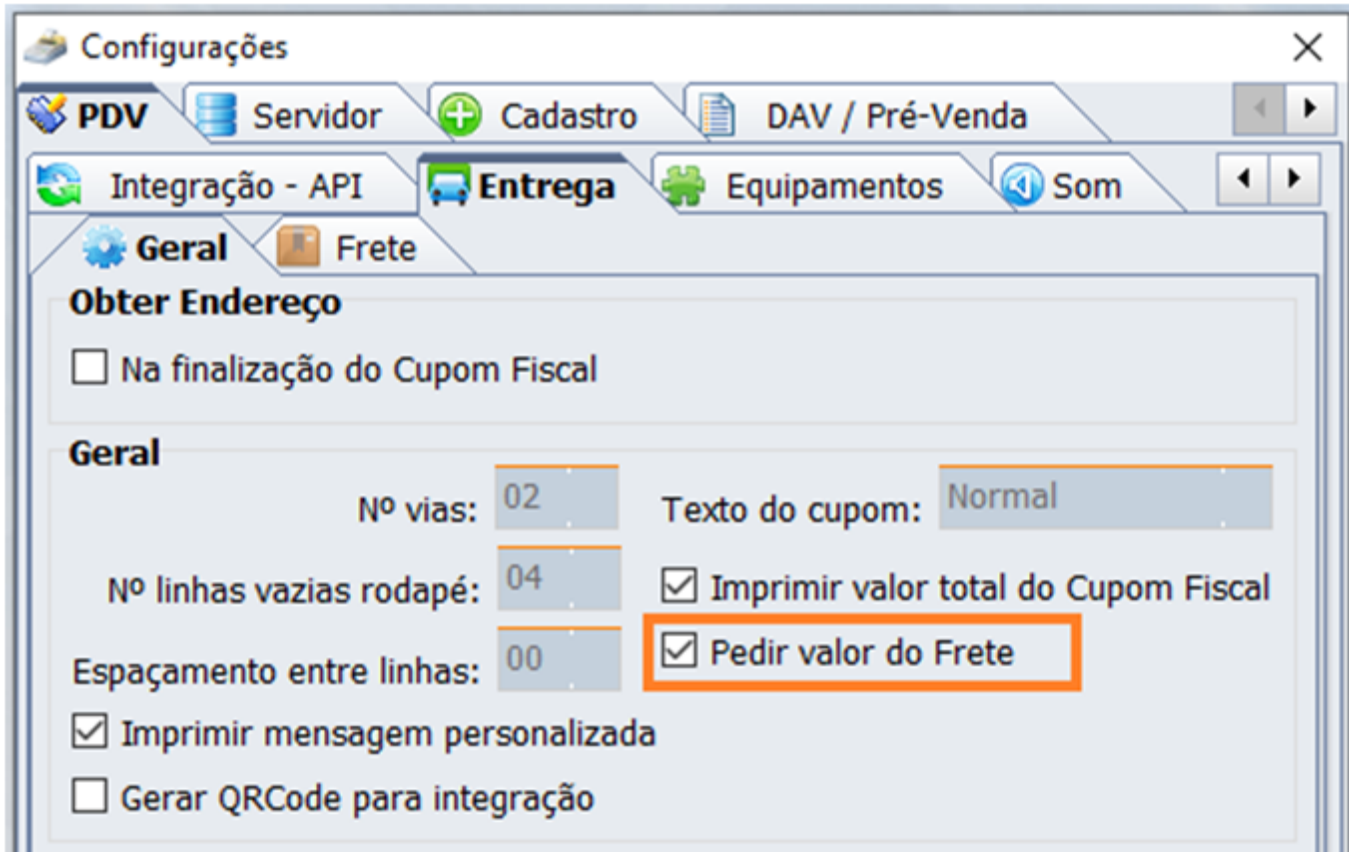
Configurações
×

PDV | Servidor | Cadastro | DAV / Pré-Venda

Integração - API | Entrega | Equipamentos | Som

Geral | Frete

Obter Endereço

☐ Na finalização do Cupom Fiscal

Geral

Nº vias: 02

Texto do cupom: Normal

Nº linhas vazias rodapé: 04

☑ Imprimir valor total do Cupom Fiscal

☑ Pedir valor do Frete

Espaçamento entre linhas: 00

☑ Imprimir mensagem personalizada

☐ Gerar QRCode para integração